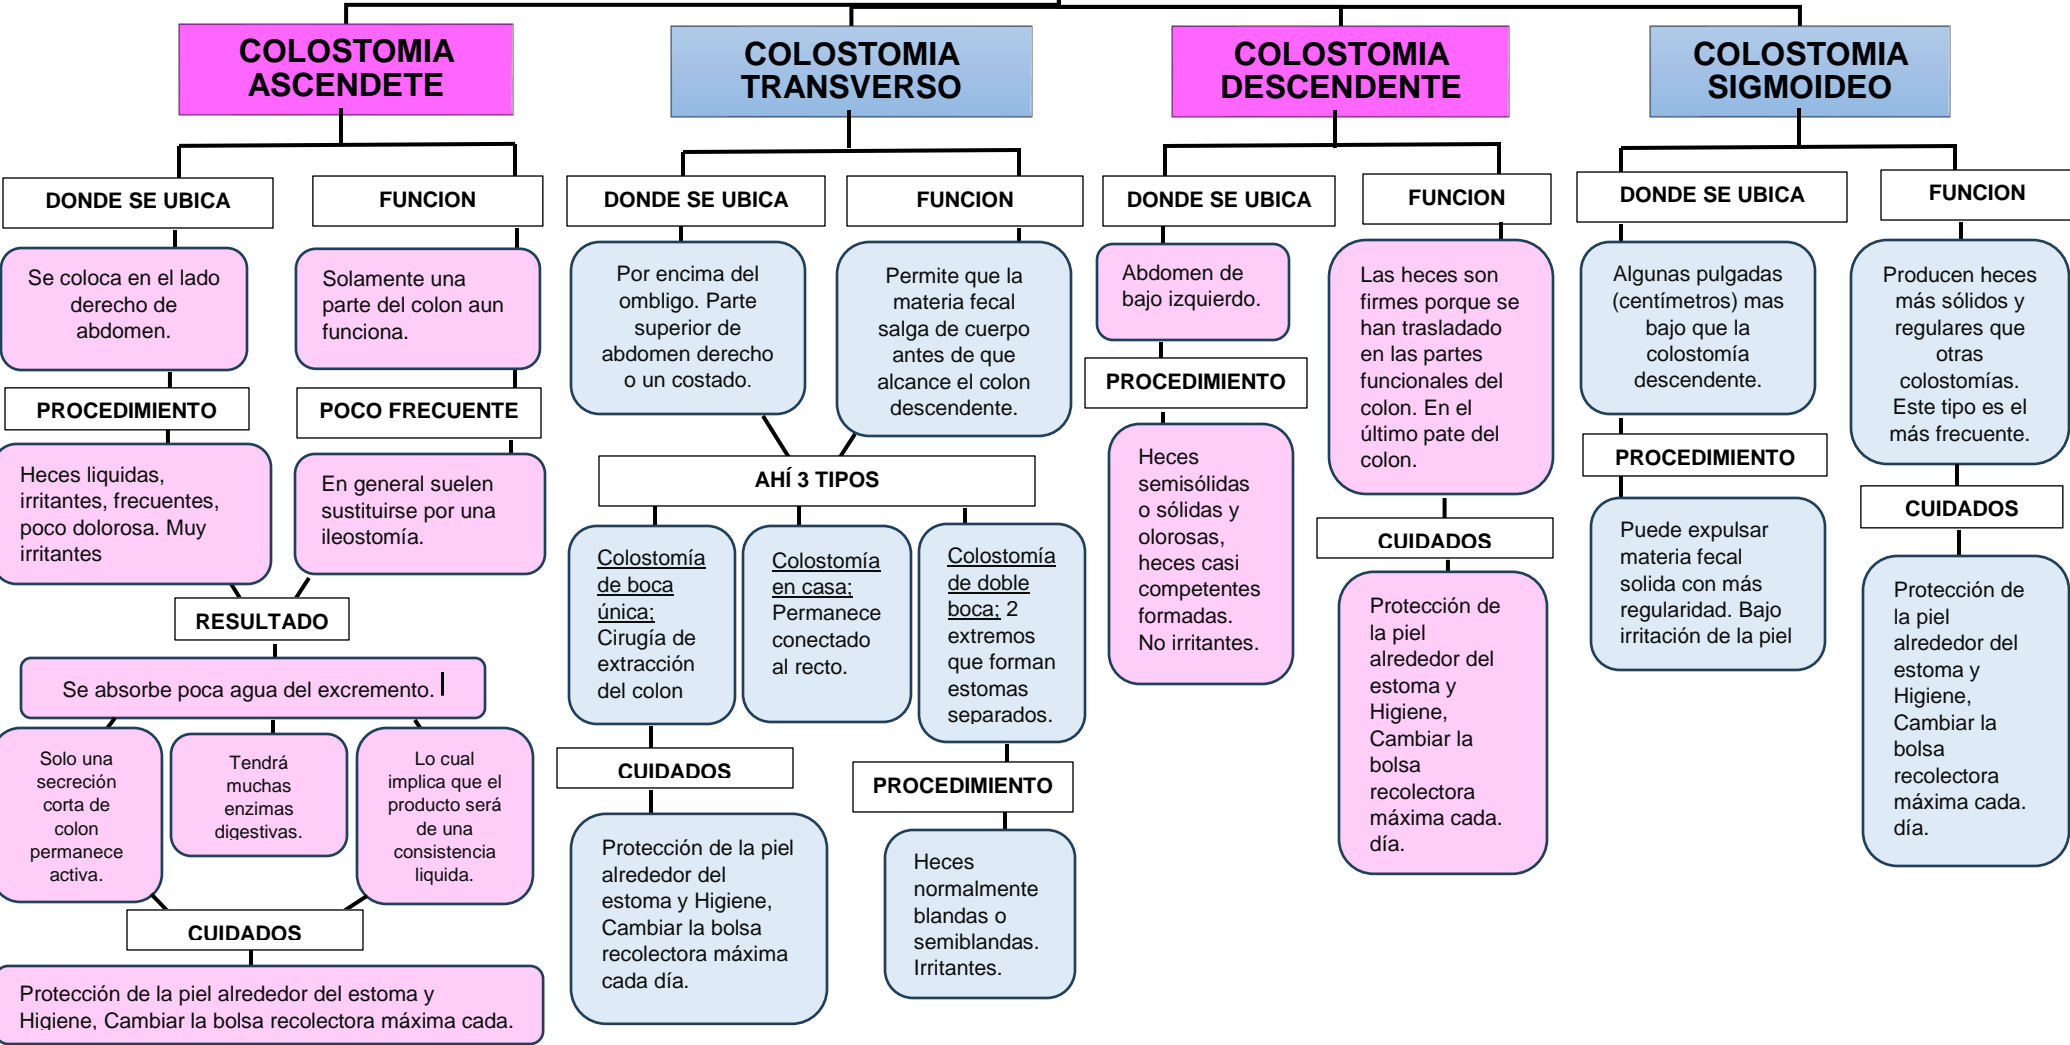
COLOSTOMIA ASCENDETE

DONDE SE UBICA

Se coloca en el lado derecho de abdomen.

FUNCION

Solamente una parte del colon aun funciona.

PROCEDIMIENTO

Heces liquidas, irritantes, frecuentes, poco dolorosa. Muy irritantes

POCO FRECUENTE

En general suelen sustituirse por una ileostomía.

RESULTADO

Se absorbe poca agua del excremento.

Solo una secreción corta de colon permanece activa.

Tendrá muchas enzimas digestivas.

Lo cual implica que el producto será de una consistencia liquida.

CUIDADOS

Protección de la piel alrededor del estoma y Higiene, Cambiar la bolsa recolectora máxima cada.

COLOSTOMIA TRANSVERSO

DONDE SE UBICA

Por encima del ombligo. Parte superior de abdomen derecho o un costado.

FUNCION

Permite que la materia fecal salga de cuerpo antes de que alcance el colon descendente.

AHÍ 3 TIPOS

Colostomía de boca única; Cirugía de extracción del colon

Colostomía en casa; Permanece conectado al recto.

Colostomía de doble boca; 2 extremos que forman estomas separados.

CUIDADOS

Protección de la piel alrededor del estoma y Higiene, Cambiar la bolsa recolectora máxima cada día.

PROCEDIMIENTO

Heces normalmente blandas o semiblandas. Irritantes.

COLOSTOMIA DESCENDENTE

DONDE SE UBICA

Abdomen de bajo izquierdo.

PROCEDIMIENTO

Heces semisólidas o sólidas y olorosas, heces casi competentes formadas. No irritantes.

FUNCION

Las heces son firmes porque se han trasladado en las partes funcionales del colon. En el último pate del colon.

CUIDADOS

Protección de la piel alrededor del estoma y Higiene, Cambiar la bolsa recolectora máxima cada. día.

COLOSTOMIA SIGMOIDEO

DONDE SE UBICA

Algunas pulgadas (centímetros) mas bajo que la colostomía descendente.

PROCEDIMIENTO

Puede expulsar materia fecal solida con más regularidad. Bajo irritación de la piel

FUNCION

Producen heces más sólidos y regulares que otras colostomías. Este tipo es el más frecuente.

CUIDADOS

Protección de la piel alrededor del estoma y Higiene, Cambiar la bolsa recolectora máxima cada. día.